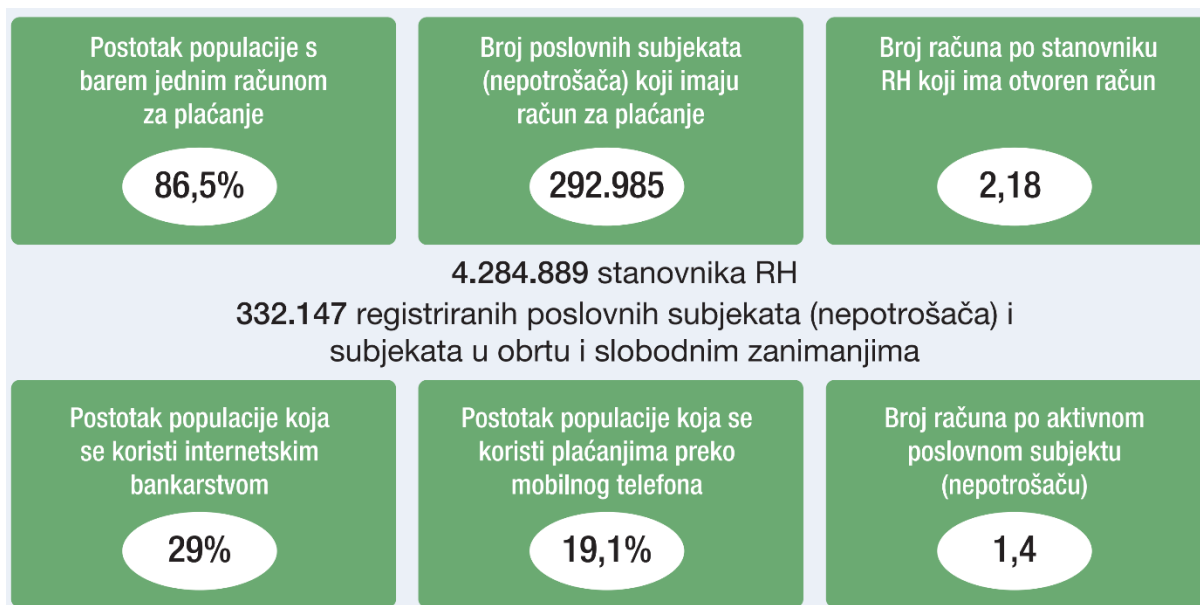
Postotak populacije s barem jednim računom za plaćanje

86,5%

Broj poslovnih subjekata (nepotrošača) koji imaju račun za plaćanje

292.985

Broj računa po stanovniku RH koji ima otvoren račun

2,18

4.284.889 stanovnika RH
332.147 registriranih poslovnih subjekata (nepotrošača) i subjekata u obrtu i slobodnim zanimanjima

Postotak populacije koja se koristi internetskim bankarstvom

29%

Postotak populacije koja se koristi plaćanjima preko mobilnog telefona

19,1%

Broj računa po aktivnom poslovnom subjektu (nepotrošaču)

1,4